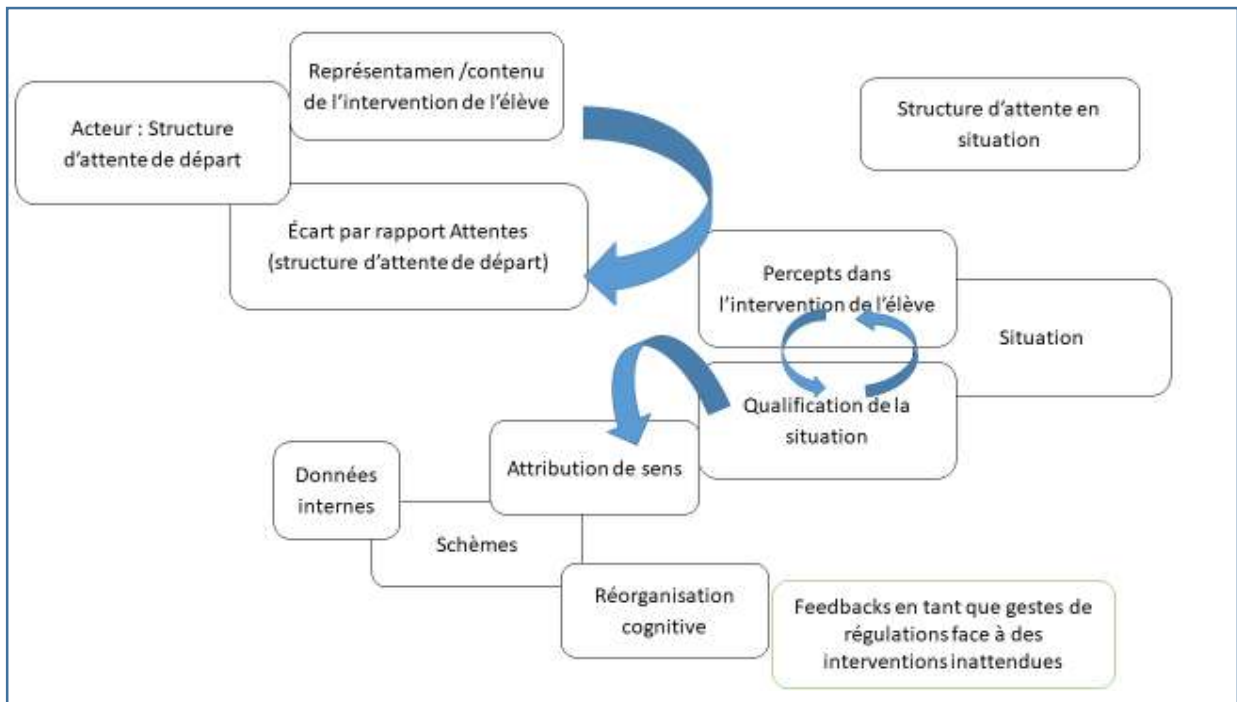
Représentamen /contenu de l'intervention de l'élève

Acteur : Structure d'attente de départ

Structure d'attente en situation

Écart par rapport Attentes (structure d'attente de départ)

Percepts dans l'intervention de l'élève

Situation

Qualification de la situation

Attribution de sens

Données internes

Schèmes

Réorganisation cognitive

Feedbacks en tant que gestes de régulations face à des interventions inattendues